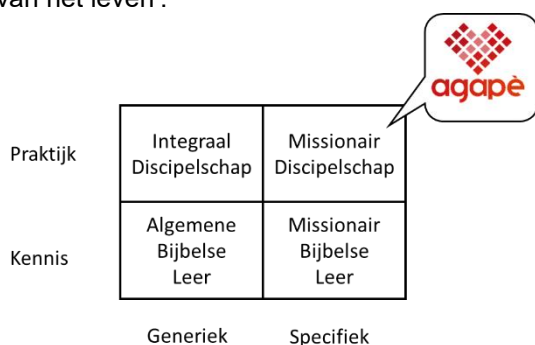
van het leven".

agapè

| | | |
|---|---|---|
| Praktijk | Integraal Discipelschap | Missionair Discipelschap |
| Kennis | Algemene Bijbelse Leer | Missionair Bijbelse Leer |
| | Generiek | Specifiek |